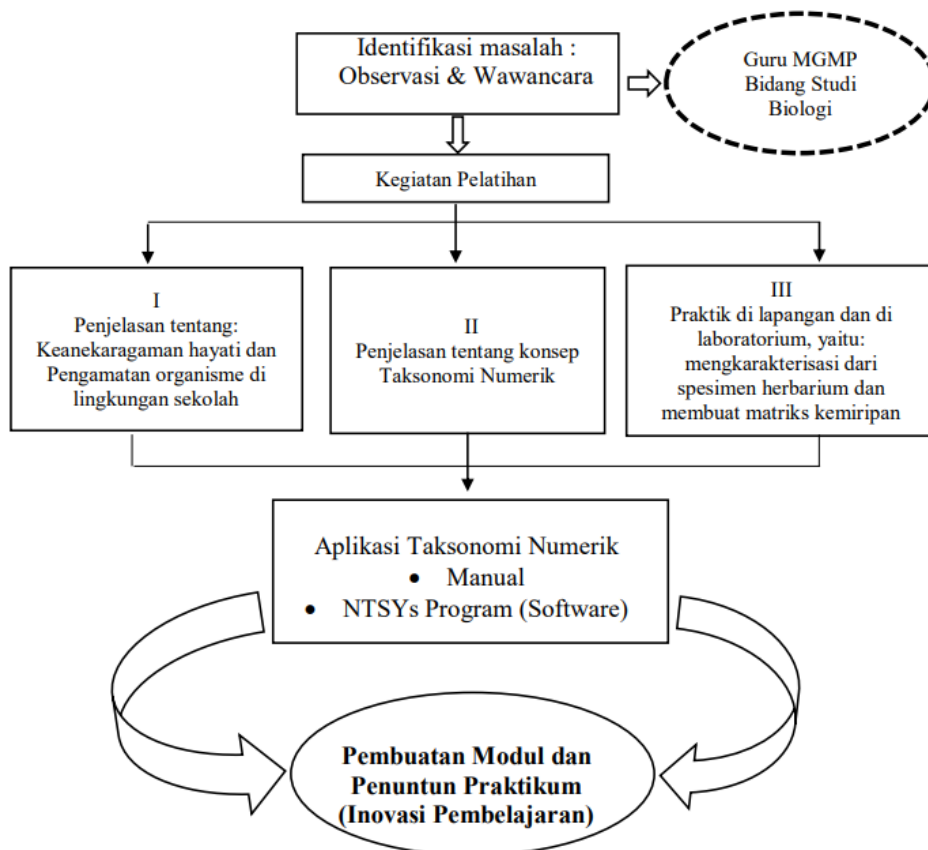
Identifikasi masalah : Observasi & Wawancara

Guru MGMP Bidang Studi Biologi

Kegiatan Pelatihan

I
Penjelasan tentang: Keanekaragaman hayati dan Pengamatan organisme di lingkungan sekolah

II
Penjelasan tentang konsep Taksonomi Numerik

III
Praktik di lapangan dan di laboratorium, yaitu: mengkarakterisasi dari spesimen herbarium dan membuat matriks kemiripan

Aplikasi Taksonomi Numerik
• Manual
• NTSYs Program (Software)

Pembuatan Modul dan Penuntun Praktikum (Inovasi Pembelajaran)